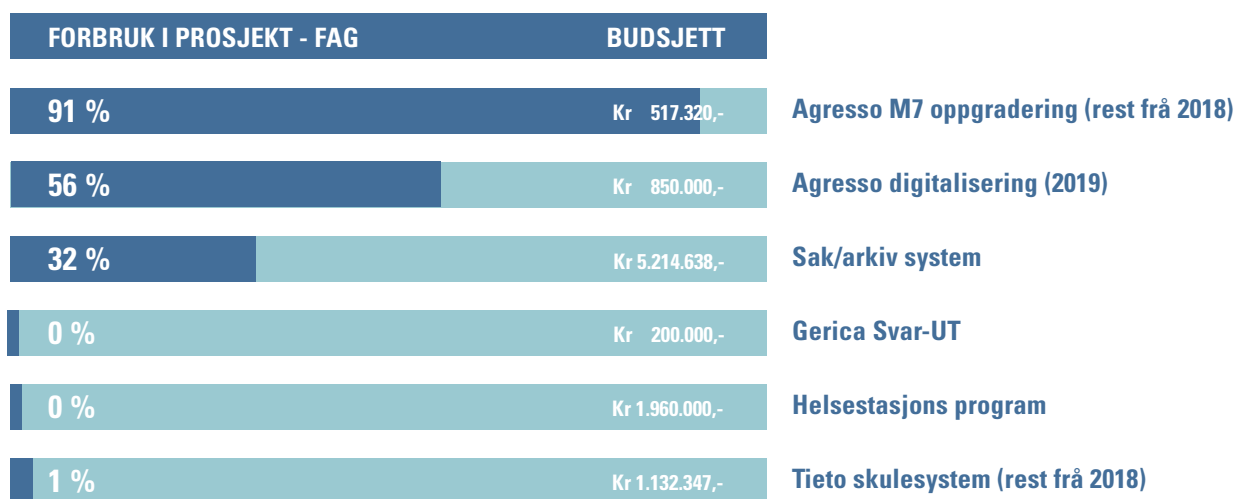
FORBRUK I PROSJEKT - FAG BUDSJETT

91 % Kr 517.320,- Agresso M7 oppgradering (rest frå 2018)

56 % Kr 850.000,- Agresso digitalisering (2019)

32 % Kr 5.214.638,- Sak/arkiv system

0 % Kr 200.000,- Gerica Svar-UT

0 % Kr 1.960.000,- Helsestasjons program

1 % Kr 1.132.347,- Tieto skulesystem (rest frå 2018)